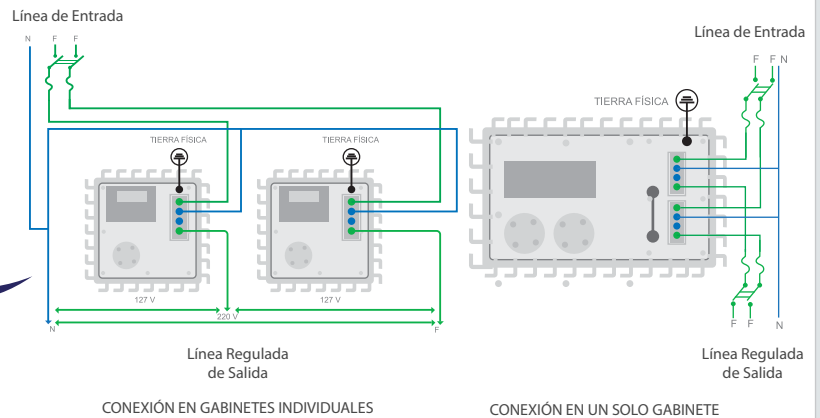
Línea de Entrada

N F F

TIERRA FÍSICA

TIERRA FÍSICA

127 V

127 V

220 V

N

F

Línea Regulada de Salida

CONEXIÓN EN GABINETES INDIVIDUALES

Línea de Entrada

F F N

TIERRA FÍSICA

F F

N

Línea Regulada de Salida

CONEXIÓN EN UN SOLO GABINETE